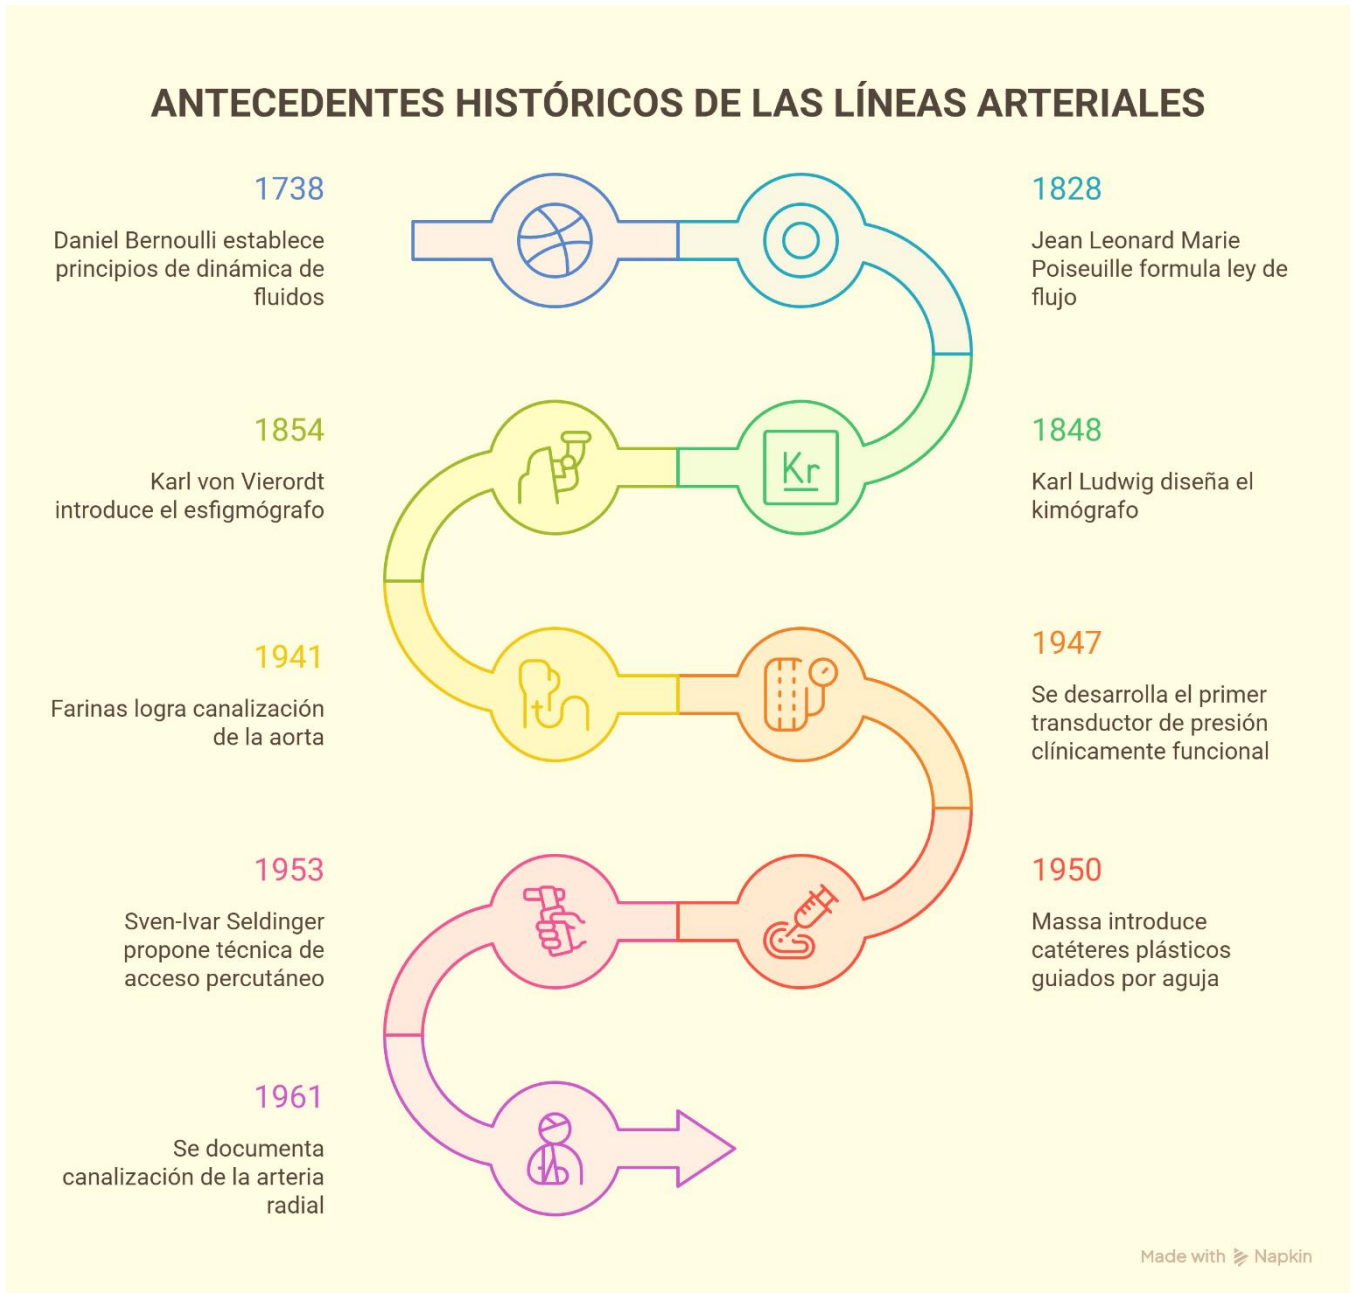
ANTECEDENTES HISTÓRICOS DE LAS LÍNEAS ARTERIALES

1738

Daniel Bernoulli establece principios de dinámica de fluidos

1828

Jean Leonard Marie Poiseuille formula ley de flujo

1854

Karl von Vierordt introduce el esfigmógrafo

Kr

1848

Karl Ludwig diseña el kimógrafo

1941

Farinas logra canalización de la aorta

1947

Se desarrolla el primer transductor de presión clínicamente funcional

1953

Sven-Ivar Seldinger propone técnica de acceso percutáneo

1950

Massa introduce catéteres plásticos guiados por aguja

1961

Se documenta canalización de la arteria radial

Made with Napkin